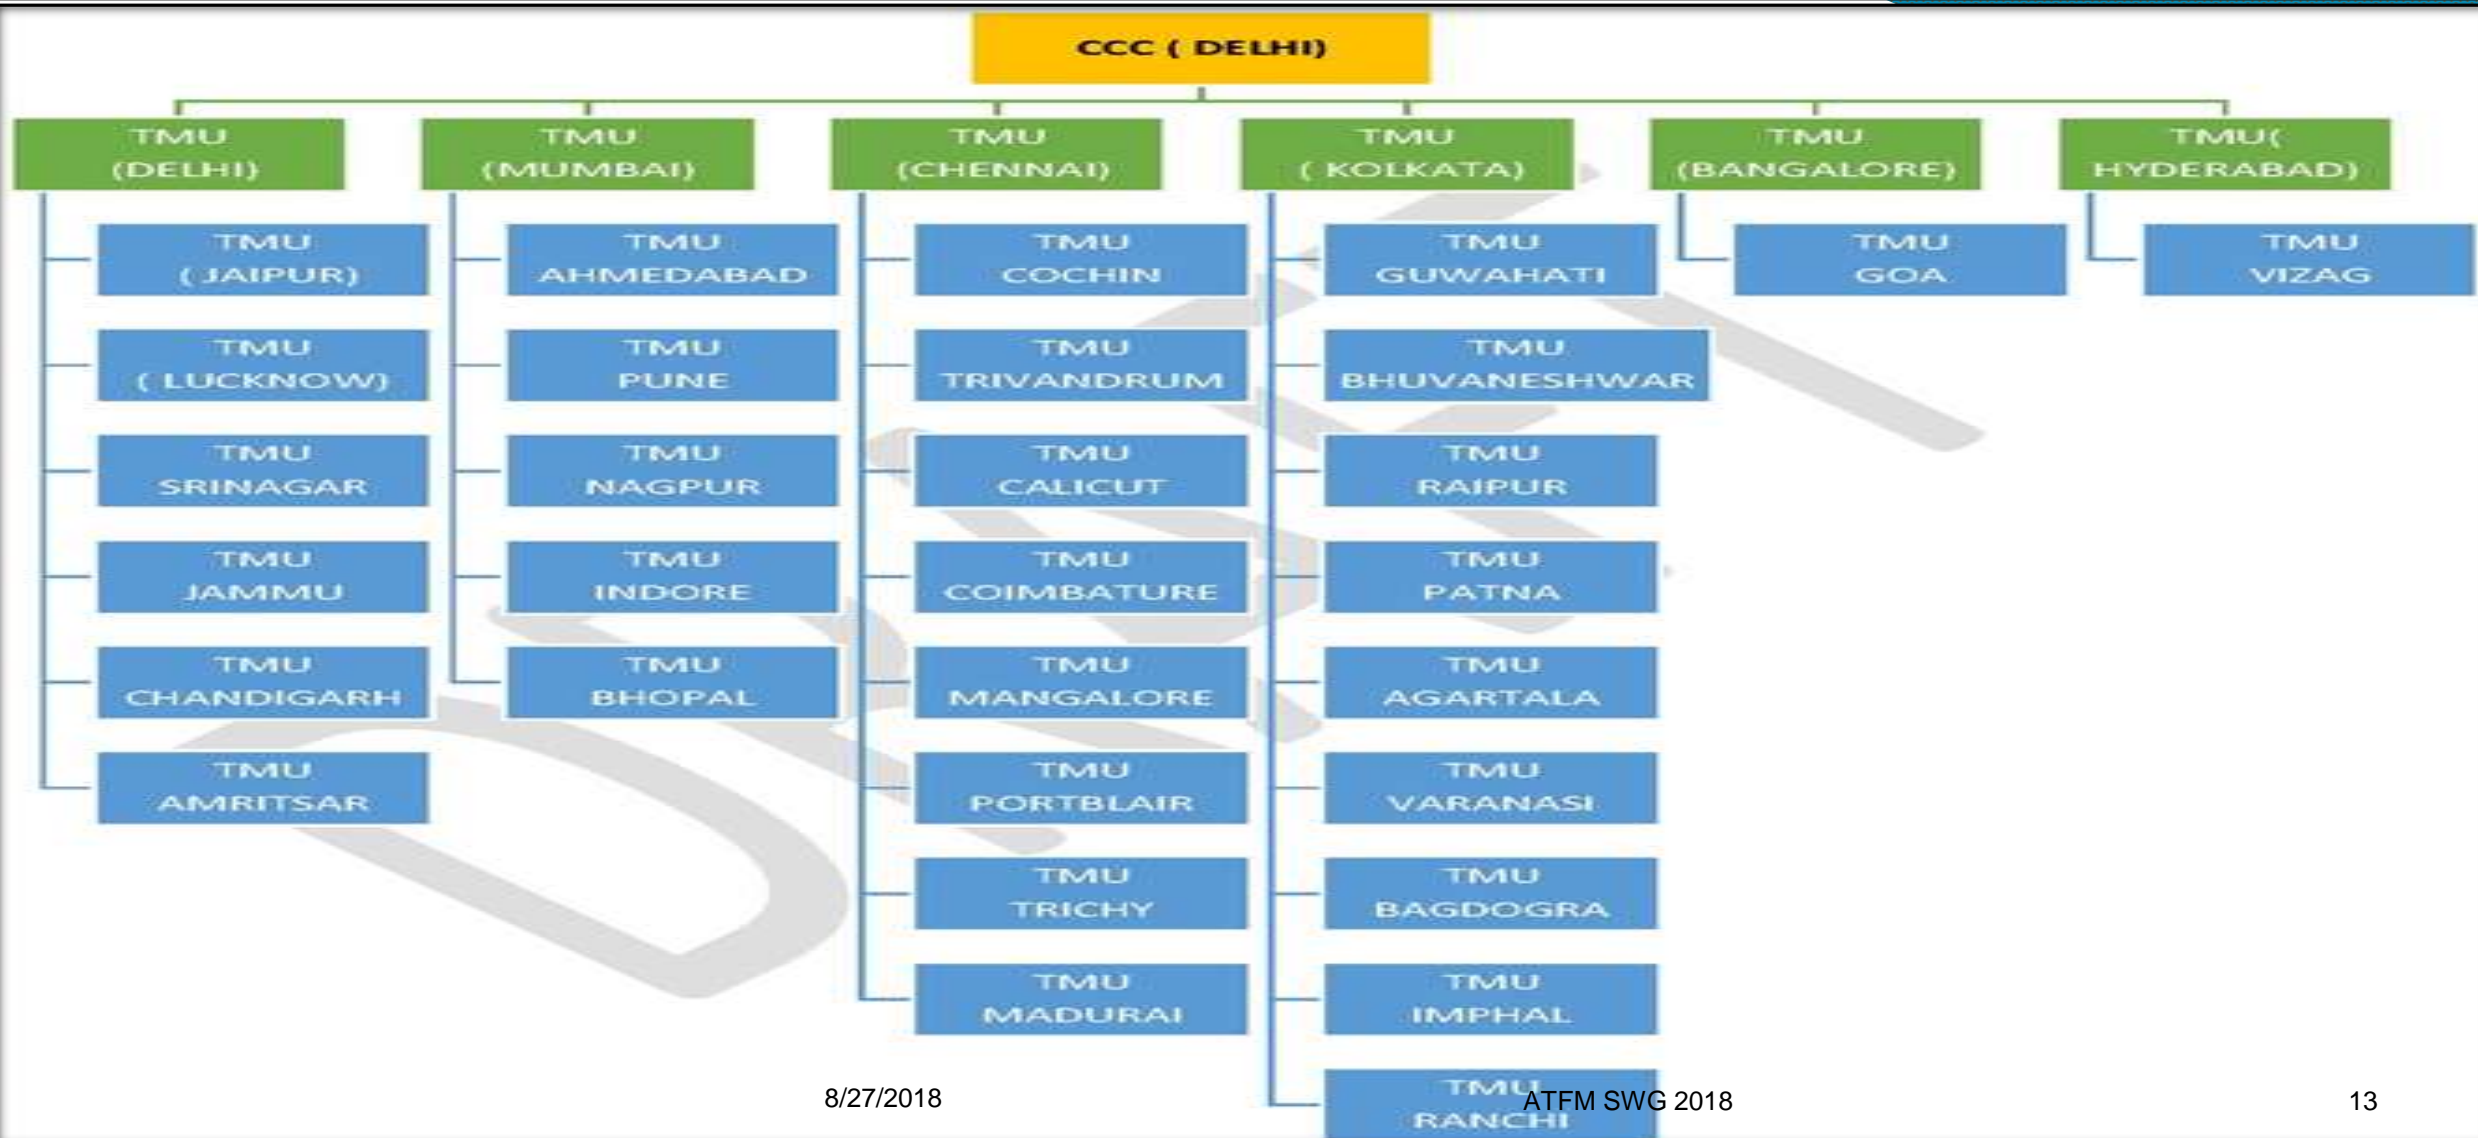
CCC ( DELHI)

TMU (DELHI)

TMU ( JAIPUR)

TMU ( LUCKNOW)

TMU SRINAGAR

TMU JAMMU

TMU CHANDIGARH

TMU AMRITSAR

TMU (MUMBAI)

TMU AHMEDABAD

TMU PUNE

TMU NAGPUR

TMU INDORE

TMU BHOPAL

TMU (CHENNAI)

TMU COCHIN

TMU TRIVANDRUM

TMU CALICUT

TMU COIMBATURE

TMU MANGALORE

TMU PORTBLAIR

TMU TRICHY

TMU MADURAI

TMU ( KOLKATA)

TMU GUWAHATI

TMU BHUVANESHWAR

TMU RAIPUR

TMU PATNA

TMU AGARTALA

TMU VARANASI

TMU BAGDOGRA

TMU IMPHAL

TMU RANCHI

TMU (BANGALORE)

TMU GOA

TMU( HYDERABAD)

TMU VIZAG

8/27/2018

ATFM SWG 2018

13